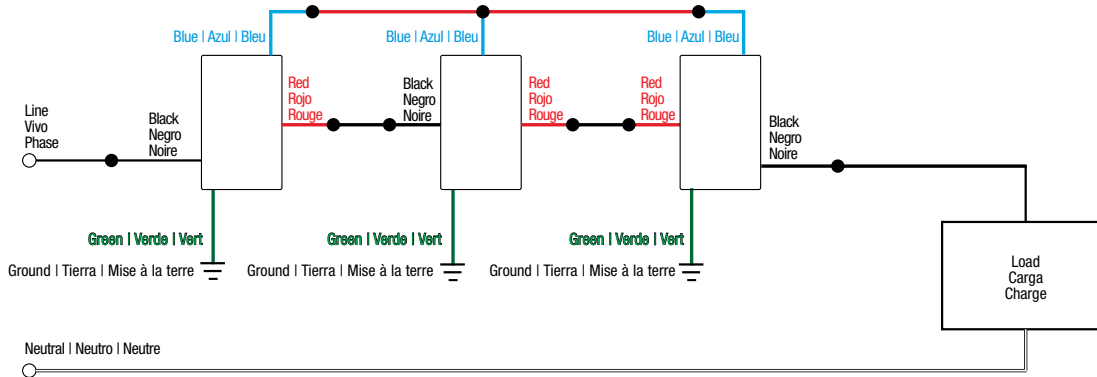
Blue | Azul | Bleu

Blue | Azul | Bleu

Blue | Azul | Bleu

Line
Vivo
Phase

Black
Negro
Noire

Red
Rojo
Rouge

Black
Negro
Noire

Red
Rojo
Rouge

Red
Rojo
Rouge

Black
Negro
Noire

Green | Verde | Vert

Ground | Tierra | Mise à la terre

Green | Verde | Vert

Ground | Tierra | Mise à la terre

Green | Verde | Vert

Ground | Tierra | Mise à la terre

Load
Carga
Charge

Neutral | Neutro | Neutre